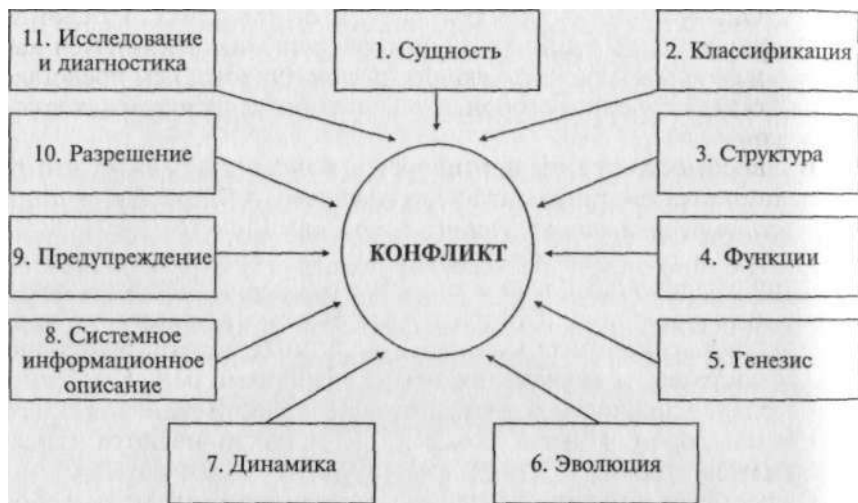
11. Исследование и диагностика

1. Сущность

2. Классификация

10. Разрешение

3. Структура

9. Предупреждение

КОНФЛИКТ

4. Функции

8. Системное информационное описание

5. Генезис

7. Динамика

6. Эволюция